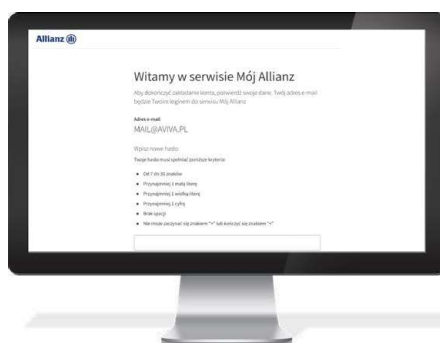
Allianz

Witamy w serwisie Mój Allianz

Aby dokończyć zakładanie konta, potwierdź swoje dane. Twój adres e-mail będzie Twoim loginem do serwisu Mój Allianz

Adres e-mail:
MAIL@AVIVA.PL

Wpisz nowe hasło:
Twoje hasło musi spełniać poniższe kryteria:

- Od 7 do 16 znaków
- Przynajmniej 1 małą literę
- Przynajmniej 1 wielką literę
- Przynajmniej 1 cyfrę
- Brak spacji
- Nie może zaczynać się znakiem "=" lub kończyć się znakiem "="